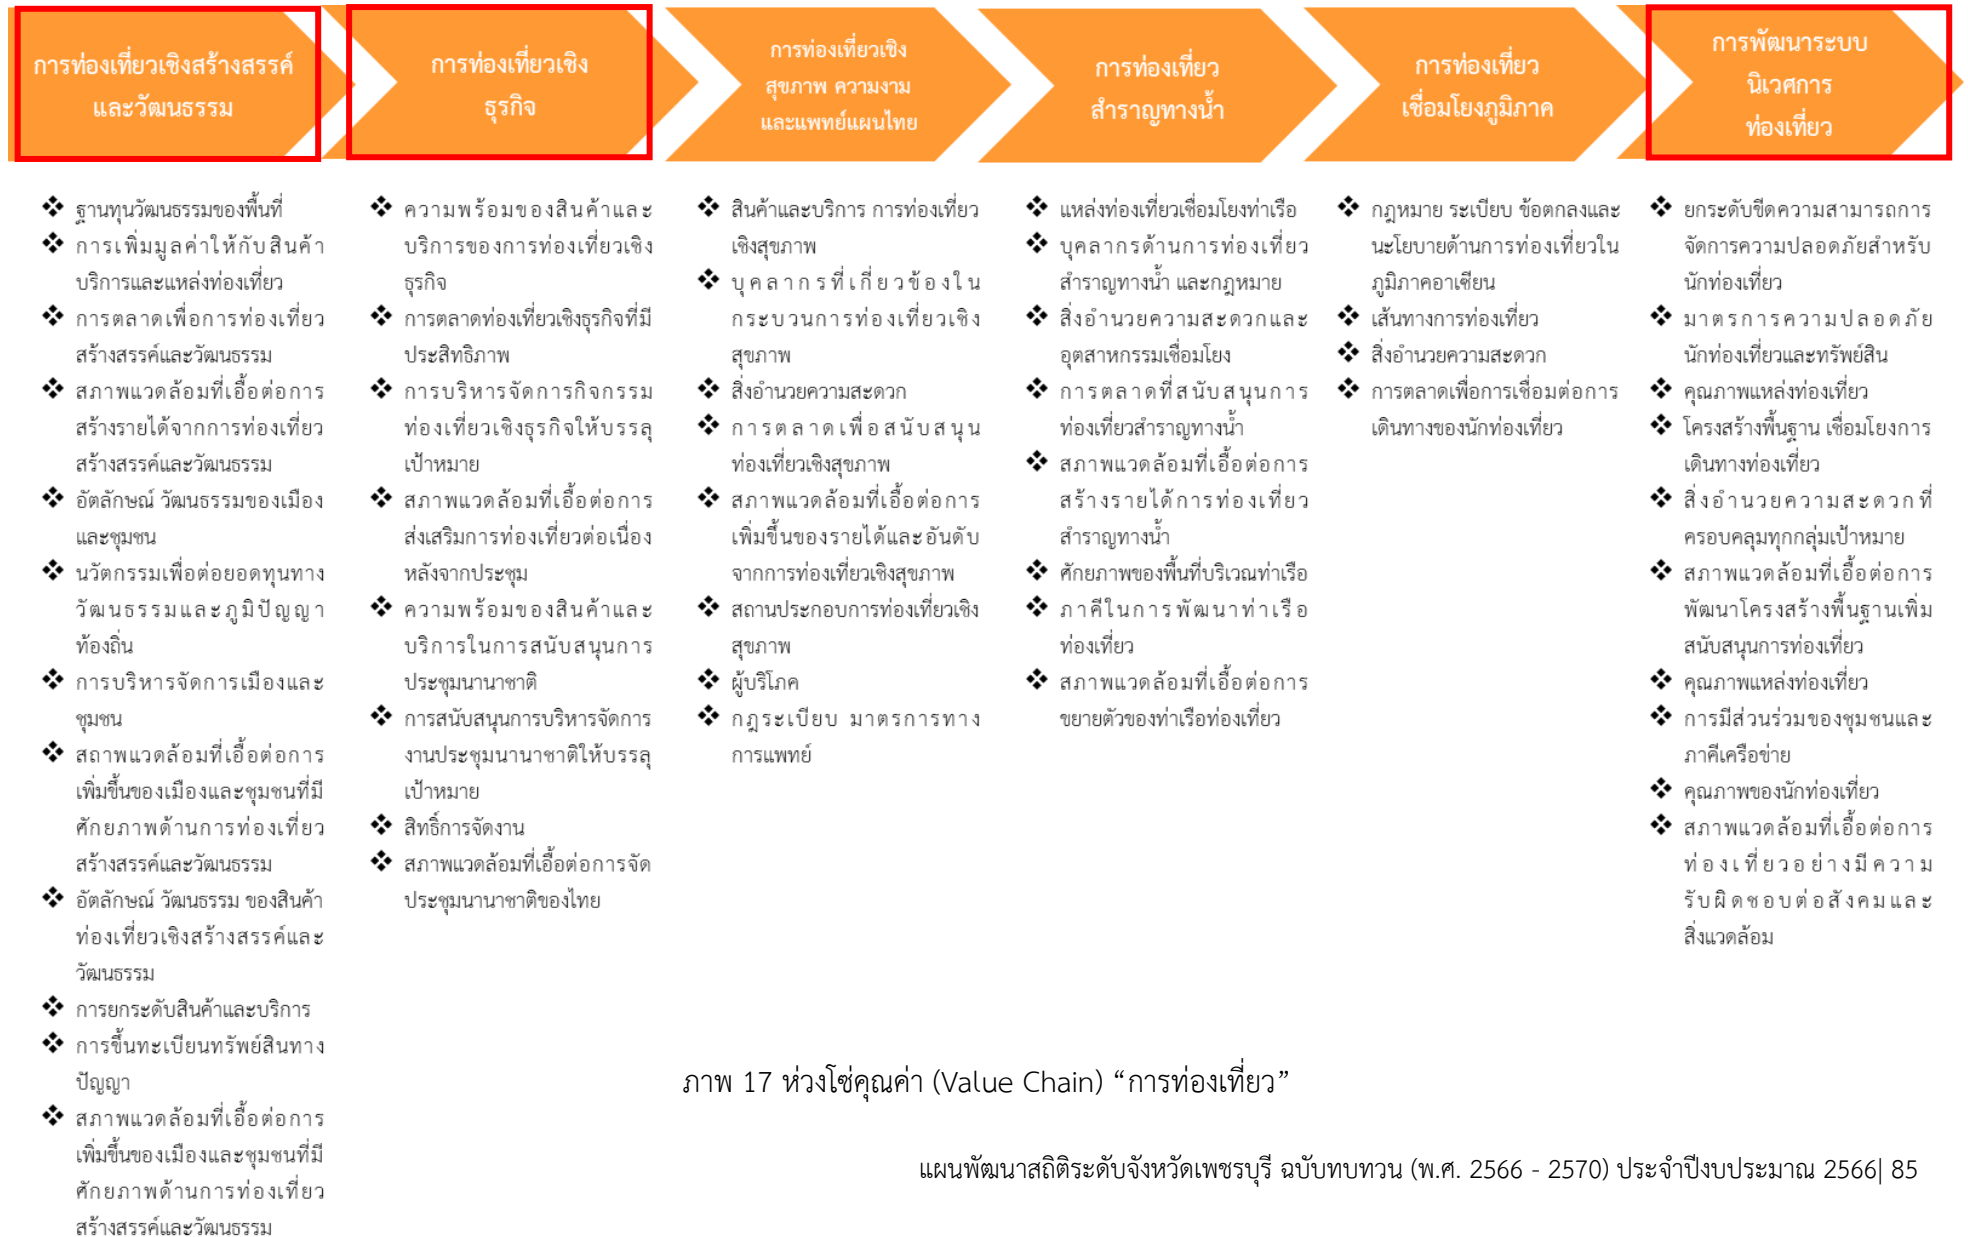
การท่องเที่ยวเชิงสร้างสรรค์และวัฒนธรรม

❖ ฐานทุนวัฒนธรรมของพื้นที่
❖ การเพิ่มมูลค่าให้กับสินค้าบริการและแหล่งท่องเที่ยว
❖ การตลาดเพื่อการท่องเที่ยวสร้างสรรค์และวัฒนธรรม
❖ สภาพแวดล้อมที่เอื้อต่อการสร้างรายได้จากการท่องเที่ยวสร้างสรรค์และวัฒนธรรม
❖ อัตลักษณ์ วัฒนธรรมของเมืองและชุมชน
❖ นวัตกรรมเพื่อต่อยอดทุนทางวัฒนธรรมและภูมิปัญญาท้องถิ่น
❖ การบริหารจัดการเมืองและชุมชน
❖ สภาพแวดล้อมที่เอื้อต่อการเพิ่มขึ้นของเมืองและชุมชนที่มีศักยภาพด้านการท่องเที่ยวสร้างสรรค์และวัฒนธรรม
❖ อัตลักษณ์ วัฒนธรรม ของสินค้าท่องเที่ยวเชิงสร้างสรรค์และวัฒนธรรม
❖ การยกระดับสินค้าและบริการ
❖ การขึ้นทะเบียนทรัพย์สินทางปัญญา
❖ สภาพแวดล้อมที่เอื้อต่อการเพิ่มขึ้นของเมืองและชุมชนที่มีศักยภาพด้านการท่องเที่ยวสร้างสรรค์และวัฒนธรรม

การท่องเที่ยวเชิงธุรกิจ

❖ ความพร้อมของสินค้าและบริการของการท่องเที่ยวเชิงธุรกิจ
❖ การตลาดท่องเที่ยวเชิงธุรกิจที่มีประสิทธิภาพ
❖ การบริหารจัดการกิจกรรมท่องเที่ยวเชิงธุรกิจให้บรรลุเป้าหมาย
❖ สภาพแวดล้อมที่เอื้อต่อการส่งเสริมการท่องเที่ยวต่อเนื่องหลังจากประชุม
❖ ความพร้อมของสินค้าและบริการในการสนับสนุนการประชุมนานาชาติ
❖ การสนับสนุนการบริหารจัดการงานประชุมนานาชาติให้บรรลุเป้าหมาย
❖ สิทธิ์การจัดงาน
❖ สภาพแวดล้อมที่เอื้อต่อการจัดประชุมนานาชาติของไทย

การท่องเที่ยวเชิงสุขภาพ ความงามและแพทย์แผนไทย

❖ สินค้าและบริการ การท่องเที่ยวเชิงสุขภาพ
❖ บุคลากรที่เกี่ยวข้องในกระบวนการท่องเที่ยวเชิงสุขภาพ
❖ สิ่งอำนวยความสะดวก
❖ การตลาดเพื่อสนับสนุนท่องเที่ยวเชิงสุขภาพ
❖ สภาพแวดล้อมที่เอื้อต่อการเพิ่มขึ้นของรายได้และอันดับจากการท่องเที่ยวเชิงสุขภาพ
❖ สถานประกอบการท่องเที่ยวเชิงสุขภาพ
❖ ผู้บริโภค
❖ กฎระเบียบ มาตรการทางการแพทย์

การท่องเที่ยวสำราญทางน้ำ

❖ แหล่งท่องเที่ยวเชื่อมโยงท่าเรือ
❖ บุคลากรด้านการท่องเที่ยวสำราญทางน้ำ และกฎหมาย
❖ สิ่งอำนวยความสะดวกและอุตสาหกรรมเชื่อมโยง
❖ การตลาดที่สนับสนุนการท่องเที่ยวสำราญทางน้ำ
❖ สภาพแวดล้อมที่เอื้อต่อการสร้างรายได้การท่องเที่ยวสำราญทางน้ำ
❖ ศักยภาพของพื้นที่บริเวณท่าเรือ
❖ ภาคีในการพัฒนาท่าเรือท่องเที่ยว
❖ สภาพแวดล้อมที่เอื้อต่อการขยายตัวของท่าเรือท่องเที่ยว

การท่องเที่ยวเชื่อมโยงภูมิภาค

❖ กฎหมาย ระเบียบ ข้อตกลงและนะโยบายด้านการท่องเที่ยวในภูมิภาคอาเซียน
❖ เส้นทางการท่องเที่ยว
❖ สิ่งอำนวยความสะดวก
❖ การตลาดเพื่อการเชื่อมต่อการเดินทางของนักท่องเที่ยว

การพัฒนาระบบนิเวศการท่องเที่ยว

❖ ยกระดับขีดความสามารถการจัดการความปลอดภัยสำหรับนักท่องเที่ยว
❖ มาตรการความปลอดภัยนักท่องเที่ยวและทรัพย์สิน
❖ คุณภาพแหล่งท่องเที่ยว
❖ โครงสร้างพื้นฐาน เชื่อมโยงการเดินทางท่องเที่ยว
❖ สิ่งอำนวยความสะดวกที่ครอบคลุมทุกกลุ่มเป้าหมาย
❖ สภาพแวดล้อมที่เอื้อต่อการพัฒนาโครงสร้างพื้นฐานเพิ่มสนับสนุนการท่องเที่ยว
❖ คุณภาพแหล่งท่องเที่ยว
❖ การมีส่วนร่วมของชุมชนและภาคีเครือข่าย
❖ คุณภาพของนักท่องเที่ยว
❖ สภาพแวดล้อมที่เอื้อต่อการท่องเที่ยวอย่างมีความรับผิดชอบต่อสังคมและสิ่งแวดล้อม

ภาพ 17 ห่วงโซ่คุณค่า (Value Chain) “การท่องเที่ยว”

แผนพัฒนาสถิติระดับจังหวัดเพชรบุรี ฉบับทบทวน (พ.ศ. 2566 - 2570) ประจำปีงบประมาณ 2566| 85